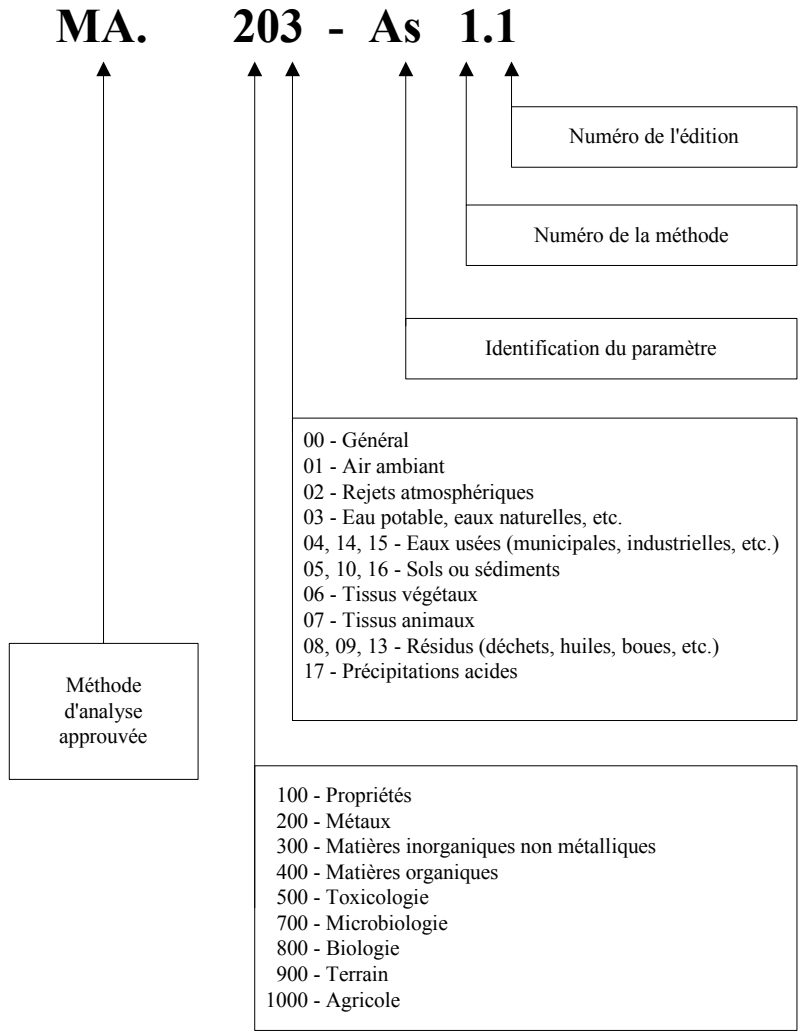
MA. 203 - As 1.1

Numéro de l'édition

Numéro de la méthode

Identification du paramètre

00 - Général
01 - Air ambiant
02 - Rejets atmosphériques
03 - Eau potable, eaux naturelles, etc.
04, 14, 15 - Eaux usées (municipales, industrielles, etc.)
05, 10, 16 - Sols ou sédiments
06 - Tissus végétaux
07 - Tissus animaux
08, 09, 13 - Résidus (déchets, huiles, boues, etc.)
17 - Précipitations acides

Méthode d'analyse approuvée

100 - Propriétés
200 - Métaux
300 - Matières inorganiques non métalliques
400 - Matières organiques
500 - Toxicologie
700 - Microbiologie
800 - Biologie
900 - Terrain
1000 - Agricole